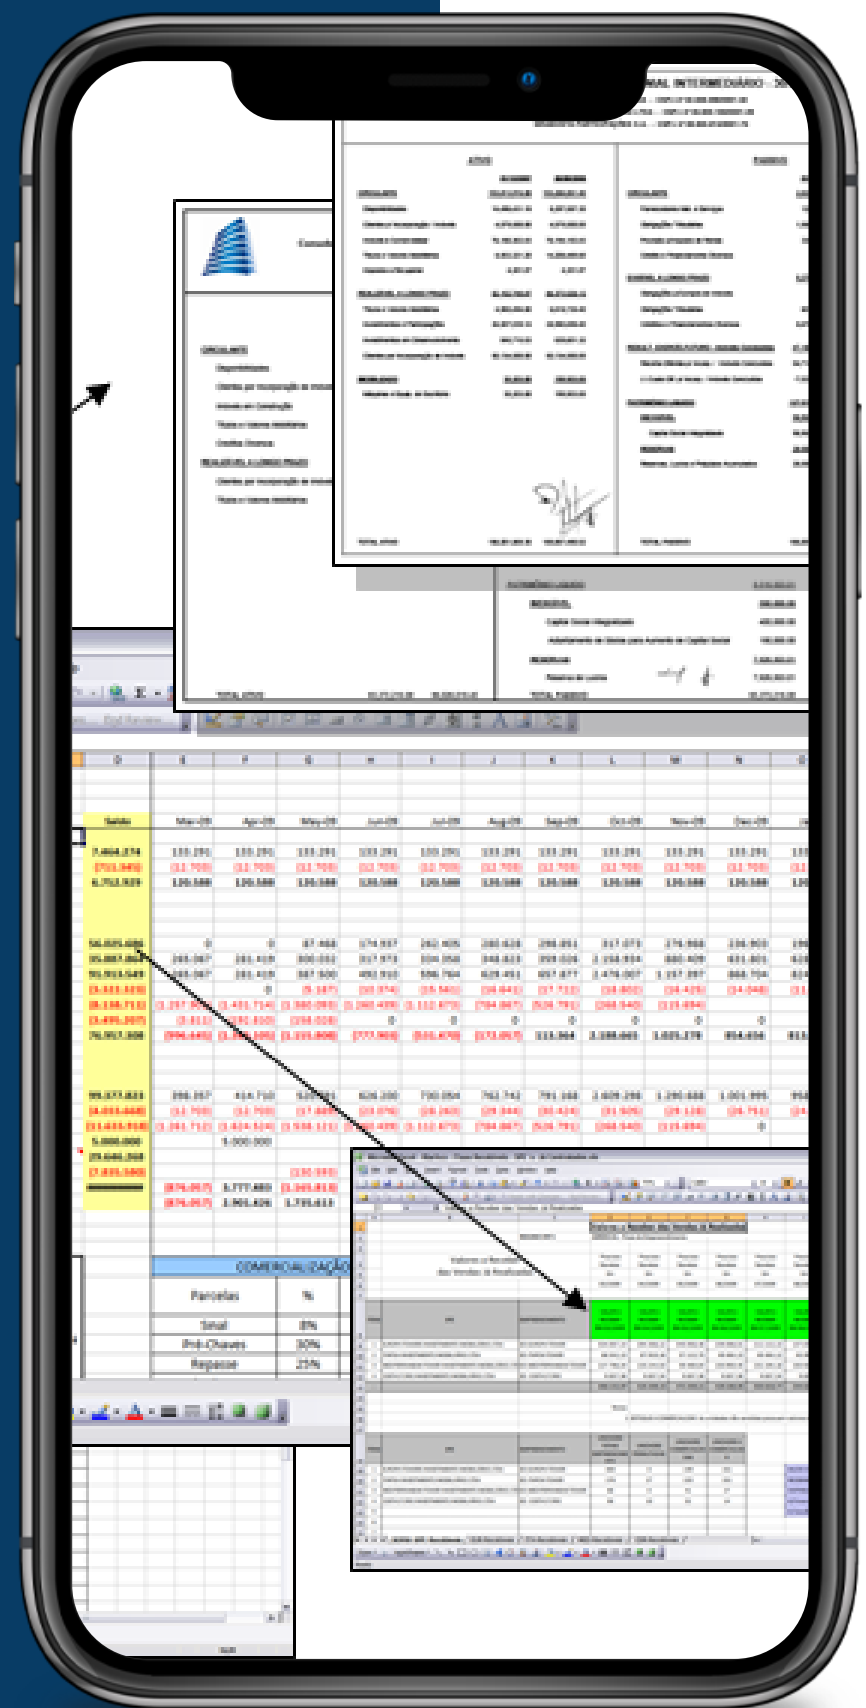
ATIVO

PASSIVO

CIRCULANTE

TOTAL ATIVO

TOTAL PASSIVO

PATRIMÔNIO LÍQUIDO

Saldo

Mar-09

Apr-09

May-09

Jun-09

Jul-09

Aug-09

Sep-09

Oct-09

Nov-09

Dec-09

7.464.274

(711.945)

6.752.929

133.291

(12.700)

120.588

5.000.000

COMERCIALIZAÇÃO

Parcelas

%

Sinal

8%

Pré-Chaves

30%

Repasse

25%

Evolução e Resultado das Vendas de Residencial